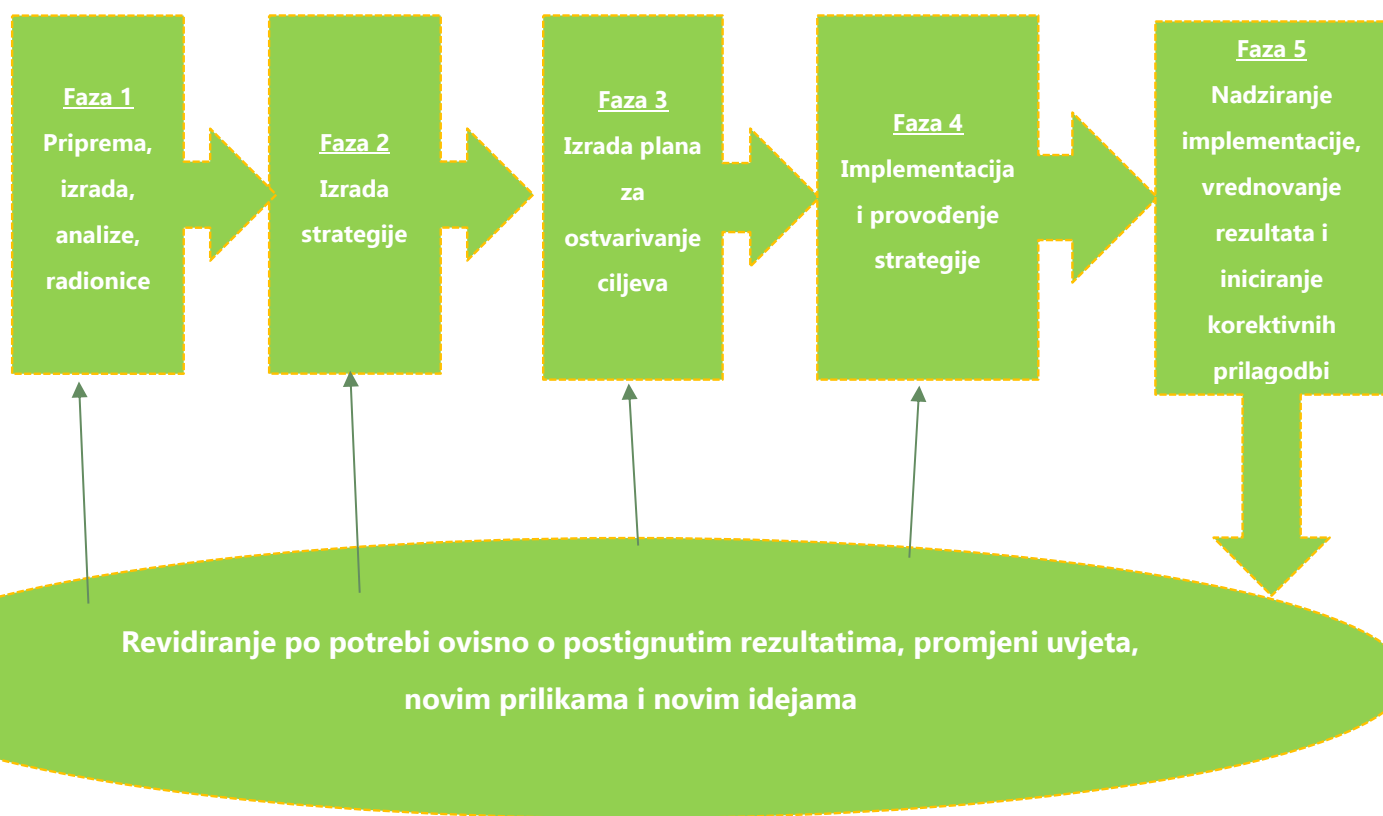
Faza 1
Priprema, izrada, analize, radionice

Faza 2
Izrada strategije

Faza 3
Izrada plana za ostvarivanje ciljeva

Faza 4
Implementacija i provođenje strategije

Faza 5
Nadziranje implementacije, vrednovanje rezultata i iniciranje korektivnih prilagodbi

Revidiranje po potrebi ovisno o postignutim rezultatima, promjeni uvjeta, novim prilikama i novim idejama